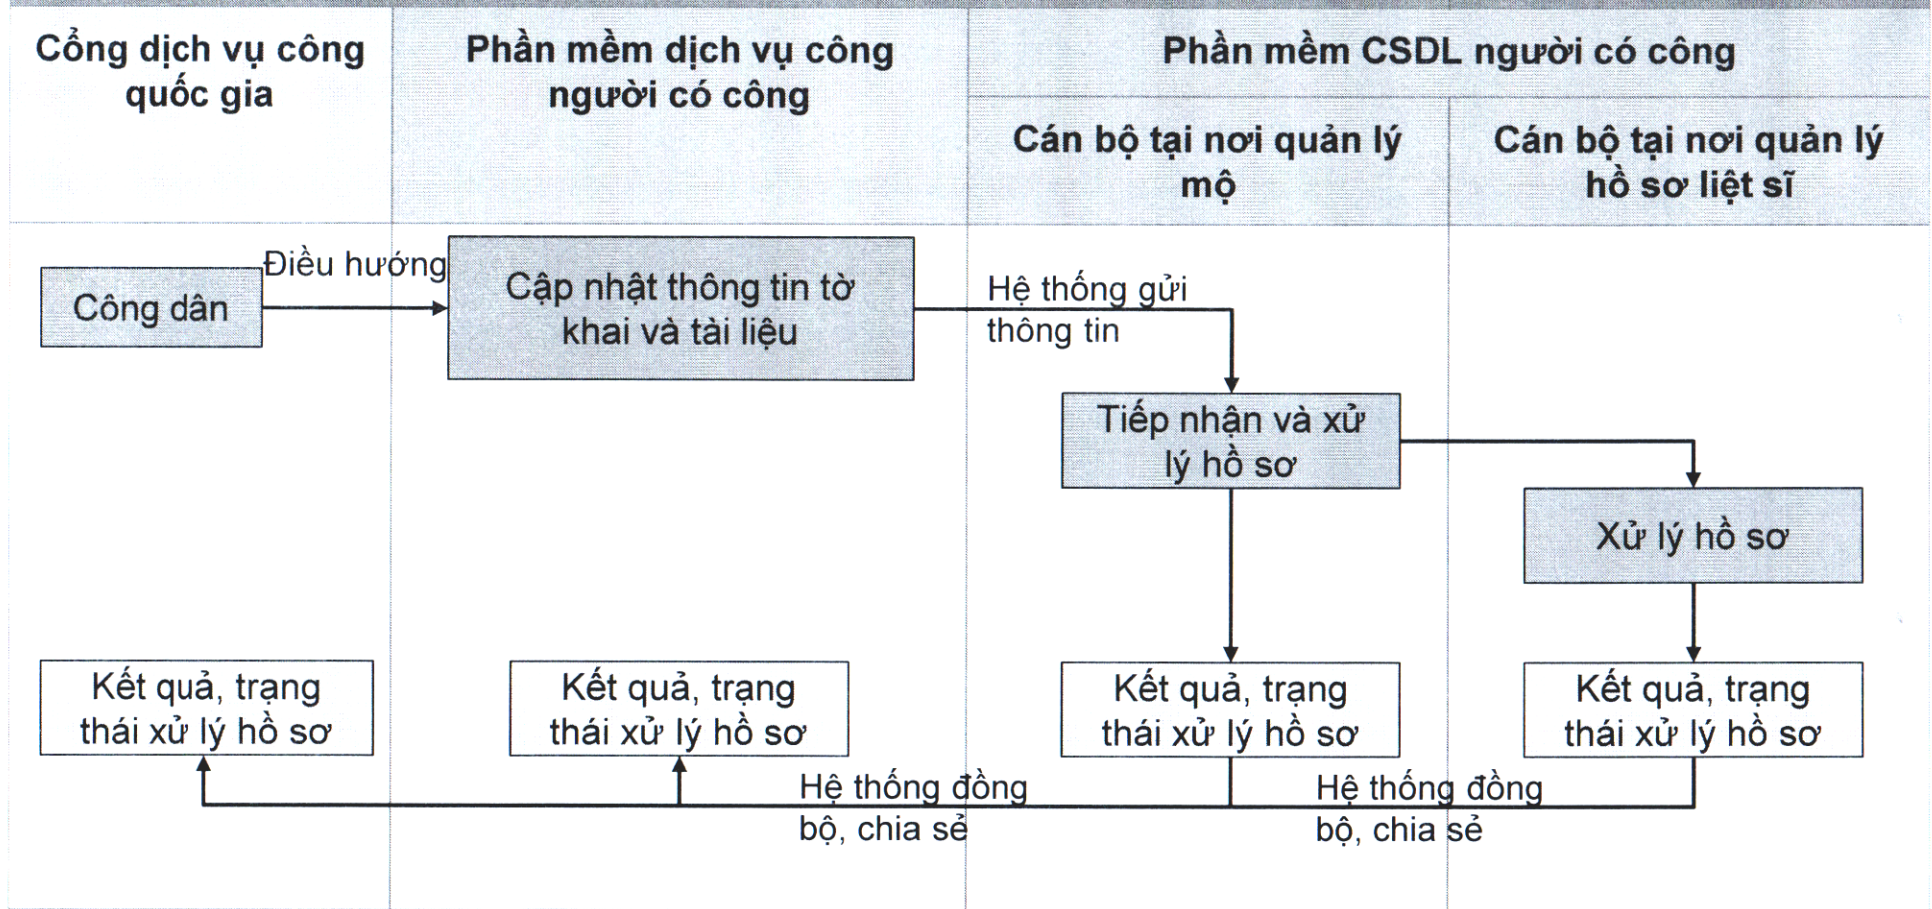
Cổng dịch vụ công quốc gia

Phần mềm dịch vụ công người có công

Phần mềm CSDL người có công

Cán bộ tại nơi quản lý mộ

Cán bộ tại nơi quản lý hồ sơ liệt sĩ

Công dân

Điều hướng

Cập nhật thông tin tờ khai và tài liệu

Hệ thống gửi thông tin

Tiếp nhận và xử lý hồ sơ

Xử lý hồ sơ

Kết quả, trạng thái xử lý hồ sơ

Kết quả, trạng thái xử lý hồ sơ

Kết quả, trạng thái xử lý hồ sơ

Kết quả, trạng thái xử lý hồ sơ

Hệ thống đồng bộ, chia sẻ

Hệ thống đồng bộ, chia sẻ